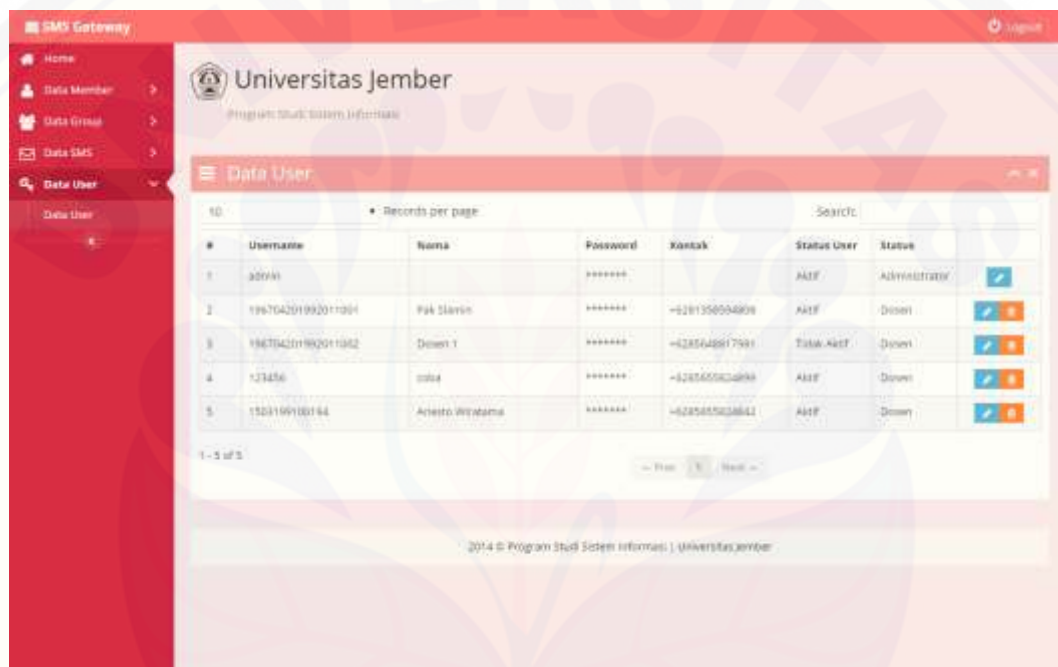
SMS Gateway

Logout

Home
Data Member
Data Group
Data SMS
Data User
Data User

Universitas Jember

Program Studi Sistem Informasi

Data User

10 Records per page

Search:

| # | Username | Nama | Password | Kontak | Status User | Status |
|---|---|---|---|---|---|---|
| 1 | admin | | ******** | | Aktif | Administrator |
| 2 | 196704201992011001 | Pak Slamin | ******** | +6281358594806 | Aktif | Dosen |
| 3 | 196704201992011002 | Dosen 1 | ******** | +6285648817991 | Tidak Aktif | Dosen |
| 4 | 123456 | coba | ******** | +6285655624899 | Aktif | Dosen |
| 5 | 1503199100164 | Arnesto Wiratama | ******** | +6285655624842 | Aktif | Dosen |

1 - 5 of 5

← Prev 1 Next →

2014 © Program Studi Sistem Informasi | Universitas Jember